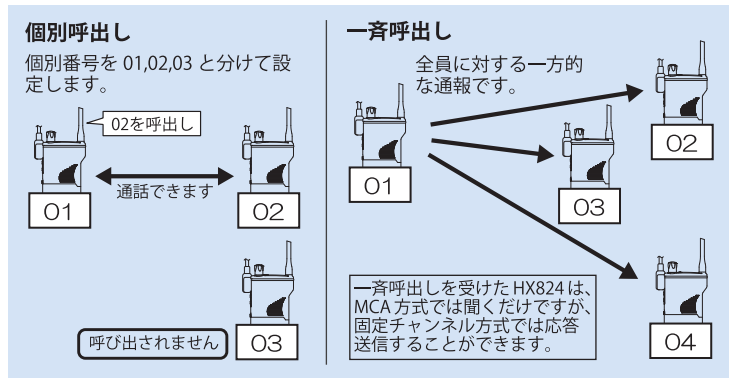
個別呼出し

個別番号を 01,02,03 と分けて設定します。

02を呼出し

通話できます

01

02

03

呼び出されません

一斉呼出し

全員に対する一方的な通報です。

01

02

03

04

一斉呼出しを受けた HX824 は、MCA 方式では聞くだけですが、固定チャンネル方式では応答送信することができます。